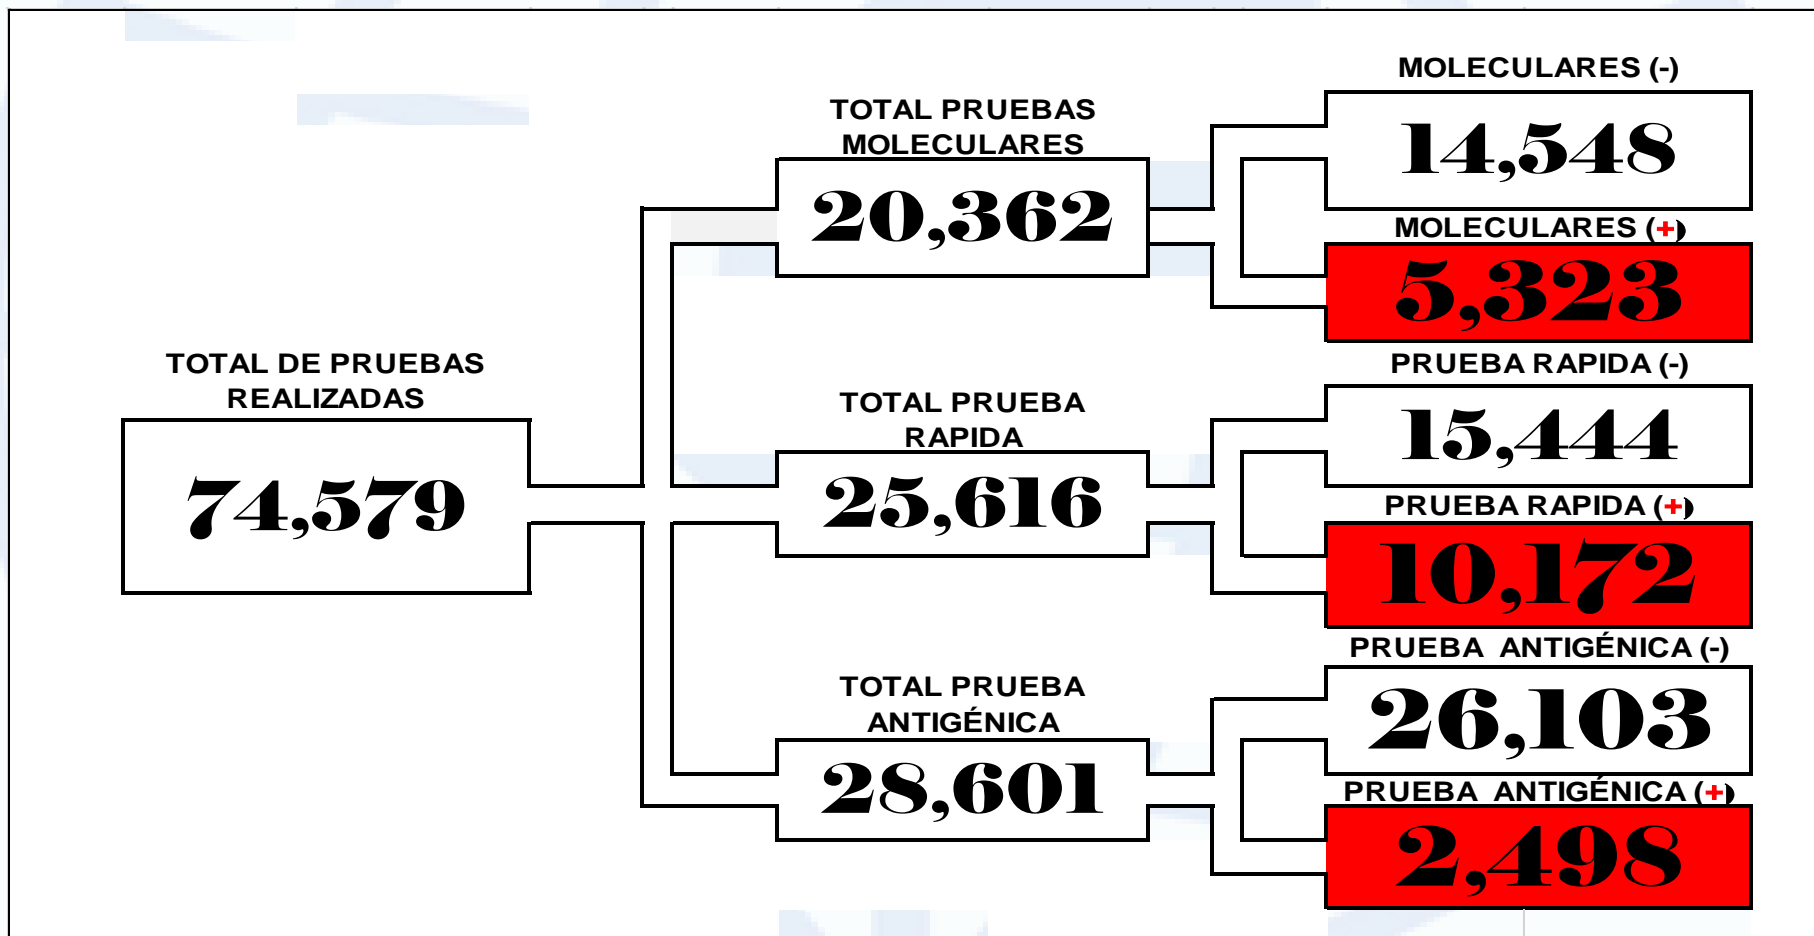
TOTAL DE PRUEBAS REALIZADAS
74,579

TOTAL PRUEBAS MOLECULARES
20,362

TOTAL PRUEBA RAPIDA
25,616

TOTAL PRUEBA ANTIGÉNICA
28,601

MOLECULARES (-)
14,548

MOLECULARES (+)
5,323

PRUEBA RAPIDA (-)
15,444

PRUEBA RAPIDA (+)
10,172

PRUEBA ANTIGÉNICA (-)
26,103

PRUEBA ANTIGÉNICA (+)
2,498